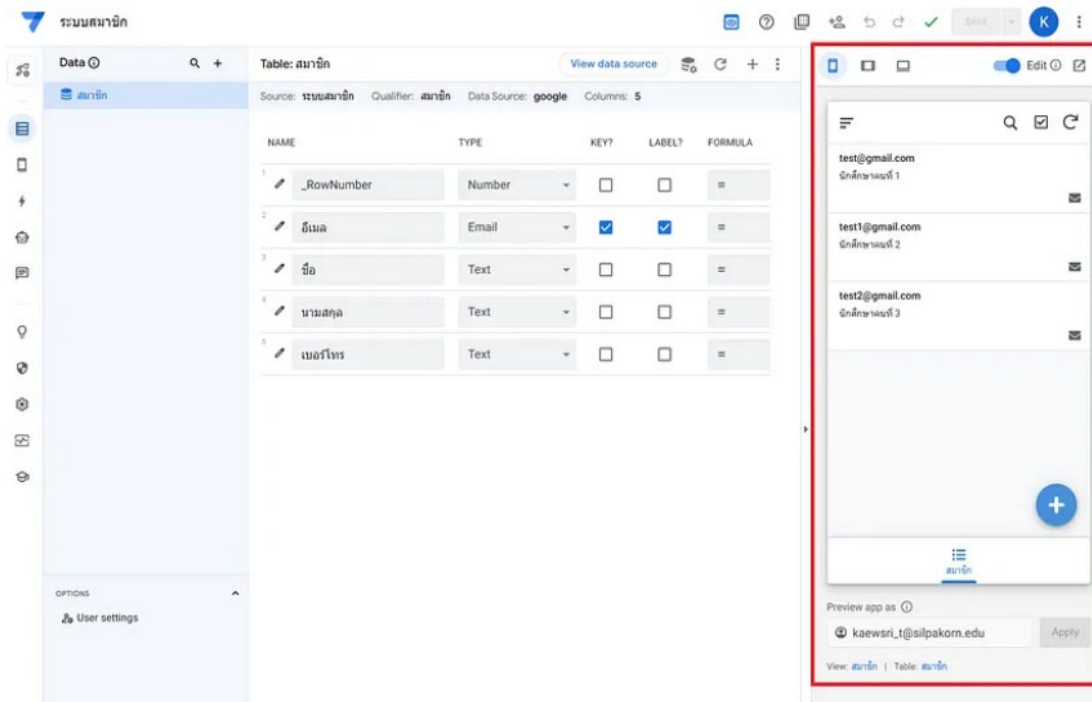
ระบบสมาชิก

SAVE

K

Data ⓘ

สมาชิก

Table: สมาชิก

View data source

Source: ระบบสมาชิก Qualifier: สมาชิก Data Source: google Columns: 5

| NAME | TYPE | KEY? | LABEL? | FORMULA |
|---|---|---|---|---|
| 1 _RowNumber | Number | ☐ | ☐ | = |
| 2 อีเมล | Email | ☑ | ☑ | = |
| 3 ชื่อ | Text | ☐ | ☐ | = |
| 4 นามสกุล | Text | ☐ | ☐ | = |
| 5 เบอร์โทร | Text | ☐ | ☐ | = |

OPTIONS

User settings

Edit ⓘ

test@gmail.com
นักศึกษาคนที่ 1

test1@gmail.com
นักศึกษาคนที่ 2

test2@gmail.com
นักศึกษาคนที่ 3

สมาชิก

Preview app as ⓘ

kaewsri_t@silpakorn.edu

Apply

View: สมาชิก | Table: สมาชิก